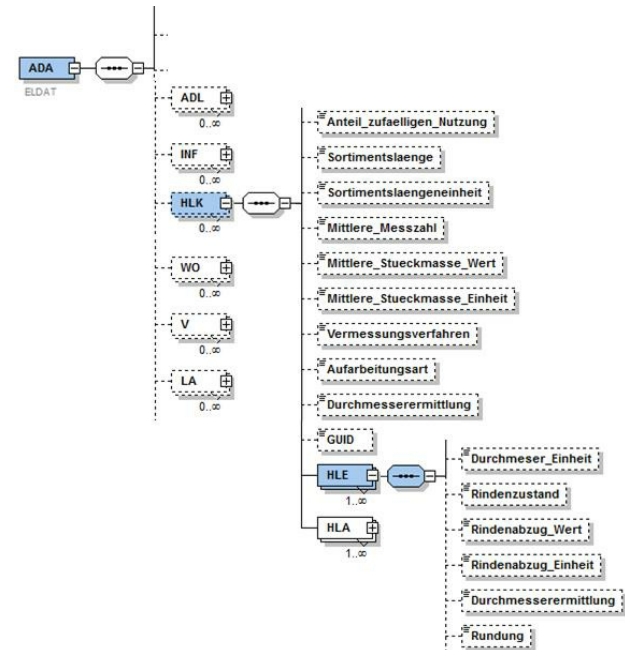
ADA
ELDAT
ADL
0..∞
INF
0..∞
HLK
0..∞
WO
0..∞
V
0..∞
LA
0..∞
Anteil_zufaelligen_Nutzung
Sortimentslaenge
Sortimentslaengeneinheit
Mittlere_Messzahl
Mittlere_Stueckmasse_Wert
Mittlere_Stueckmasse_Einheit
Vermessungsverfahren
Aufarbeitungsart
Durchmesserermittlung
GUID
HLE
1..∞
HLA
1..∞
Durchmeser_Einheit
Rindenzustand
Rindenabzug_Wert
Rindenabzug_Einheit
Durchmesserermittlung
Rundung